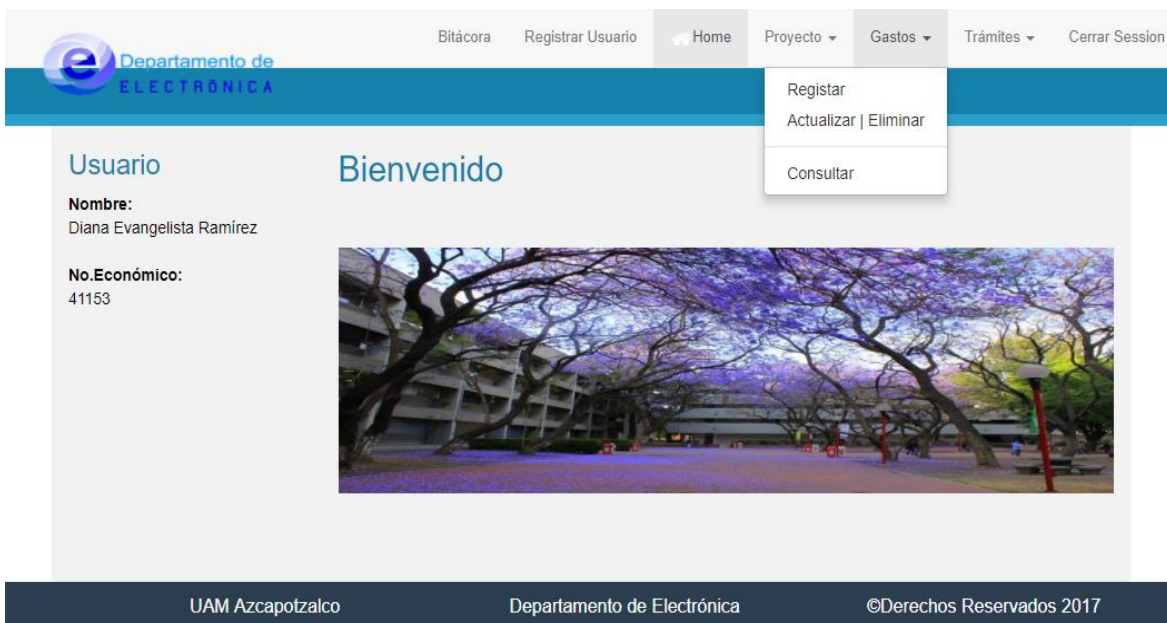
e Departamento de ELECTRÓNICA

Bitácora Registrar Usuario Home Proyecto ▾ Gastos ▾ Trámites ▾ Cerrar Session

Registar
Actualizar | Eliminar
Consultar

Usuario

Nombre:
Diana Evangelista Ramírez

No.Económico:
41153

Bienvenido

UAM Azcapotzalco Departamento de Electrónica ©Derechos Reservados 2017